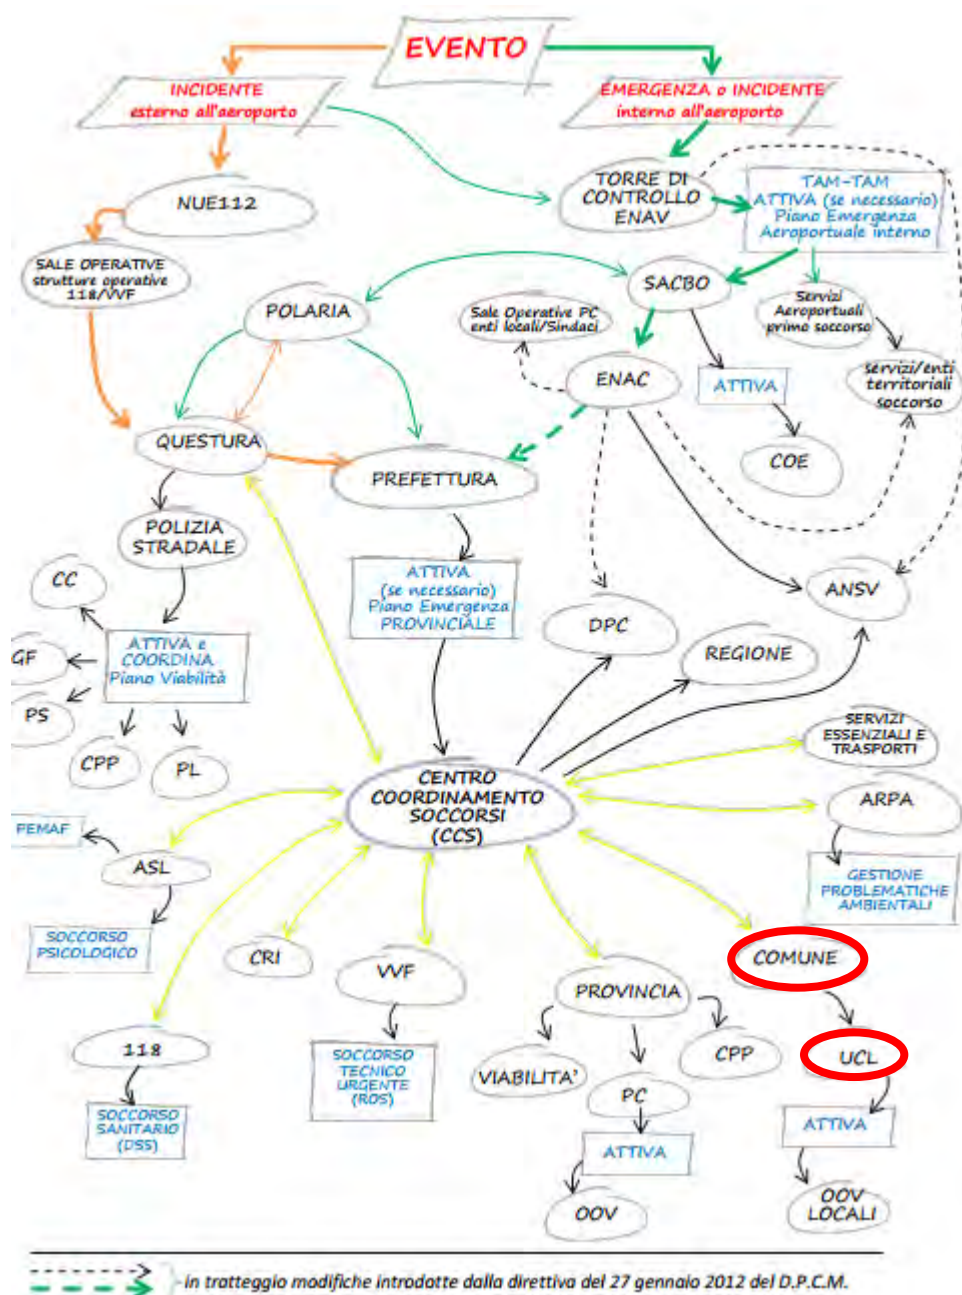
EVENTO

INCIDENTE
esterno all'aeroporto

EMERGENZA o INCIDENTE
interno all'aeroporto

NUE112

TORRE DI CONTROLLO ENAV

TAM-TAM
ATTIVA (se necessario)
Piano Emergenza
Aeroportuale interno

SALE OPERATIVE
strutture operative
118/VVF

POLARIA

SACBO

Sale Operative PC
enti locali/Sindaci

Servizi
Aeroportuali
primo soccorso

ENAC

ATTIVA

servizi/enti
territoriali
soccorso

QUESTURA

PREFETTURA

COE

POLIZIA STRADALE

ATTIVA
(se necessario)
Piano Emergenza
PROVINCIALE

CC

ANSV

DPC

GF

ATTIVA e
COORDINA
Piano Viabilità

REGIONE

PS

CPP

PL

SERVIZI
ESSENZIALI E
TRASPORTI

CENTRO
COORDINAMENTO
SOCCORSI
(CCS)

ARPA

PEMAF

ASL

GESTIONE
PROBLEMATICHE
AMBIENTALI

SOCCORSO
PSICOLOGICO

CRI

VVF

PROVINCIA

COMUNE

118

SOCCORSO
TECNICO
URGENTE
(ROS)

VIABILITA'

CPP

UCL

PC

SOCCORSO
SANITARIO
(DSS)

ATTIVA

ATTIVA

OOV

OOV
LOCALI

in tratteggio modifiche introdotte dalla direttiva del 27 gennaio 2012 del D.P.C.M.